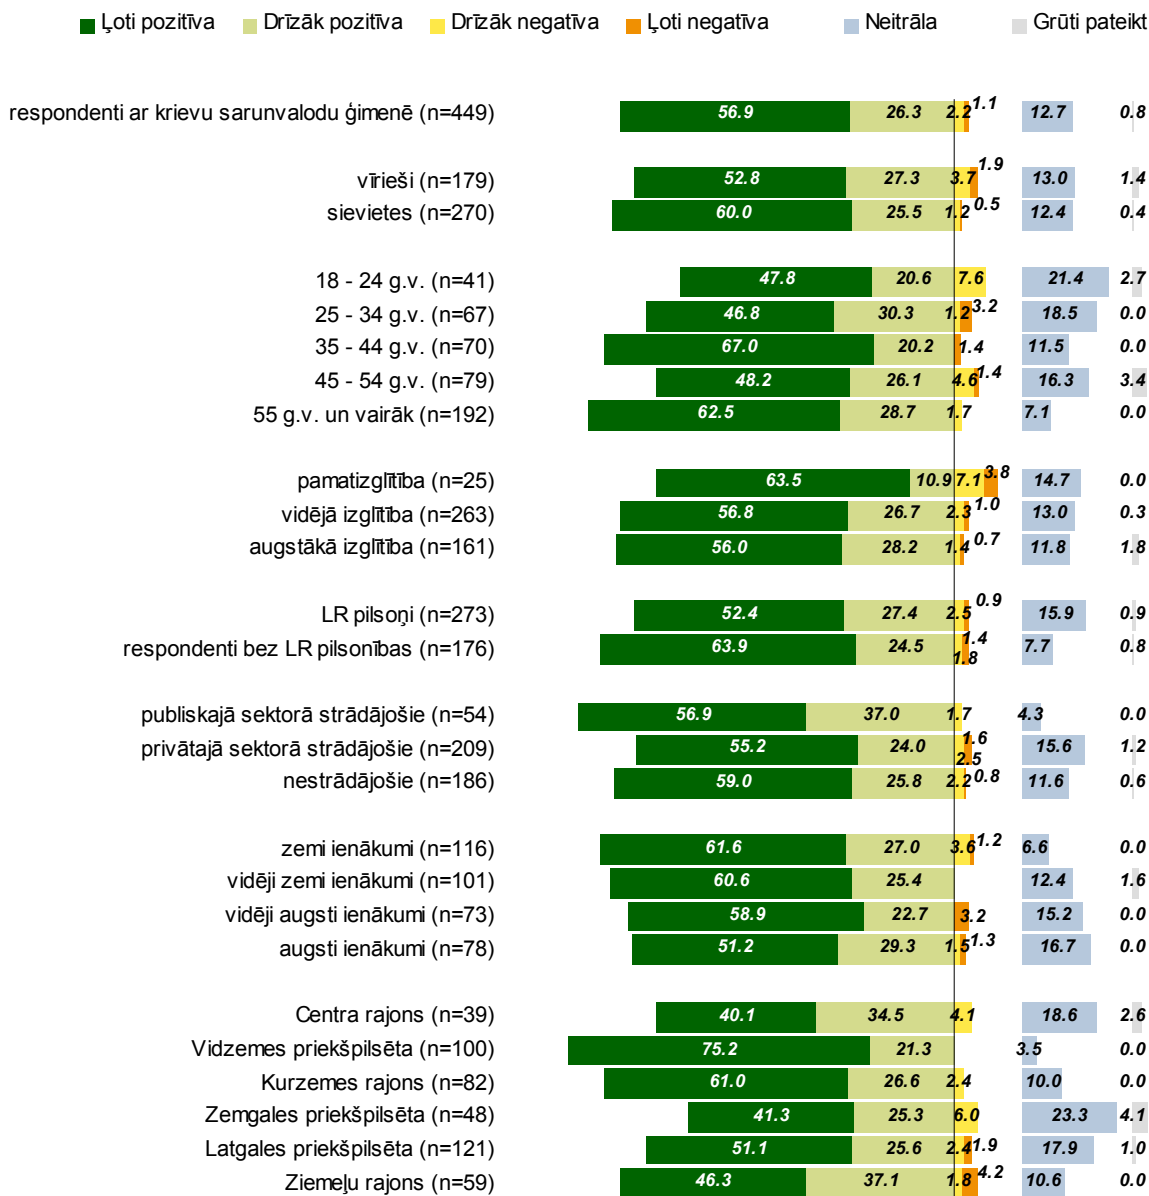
Ļoti pozitīva  Drīzāk pozitīva  Drīzāk negatīva  Ļoti negatīva  Neitrāla  Grūti pateikt

| | Ļoti pozitīva | Drīzāk pozitīva | Drīzāk negatīva | Ļoti negatīva | Neitrāla | Grūti pateikt |
|---|---|---|---|---|---|---|
| respondenti ar krievu sarunvalodu ģimenē (n=449) | 56.9 | 26.3 | 2.2 | 1.1 | 12.7 | 0.8 |
| vīrieši (n=179) | 52.8 | 27.3 | 3.7 | 1.9 | 13.0 | 1.4 |
| sievietes (n=270) | 60.0 | 25.5 | 1.2 | 0.5 | 12.4 | 0.4 |
| 18 - 24 g.v. (n=41) | 47.8 | 20.6 | 7.6 | | 21.4 | 2.7 |
| 25 - 34 g.v. (n=67) | 46.8 | 30.3 | 1.2 | 3.2 | 18.5 | 0.0 |
| 35 - 44 g.v. (n=70) | 67.0 | 20.2 | | 1.4 | 11.5 | 0.0 |
| 45 - 54 g.v. (n=79) | 48.2 | 26.1 | 4.6 | 1.4 | 16.3 | 3.4 |
| 55 g.v. un vairāk (n=192) | 62.5 | 28.7 | 1.7 | | 7.1 | 0.0 |
| pamatizglītība (n=25) | 63.5 | 10.9 | 7.1 | 3.8 | 14.7 | 0.0 |
| vidējā izglītība (n=263) | 56.8 | 26.7 | 2.3 | 1.0 | 13.0 | 0.3 |
| augstākā izglītība (n=161) | 56.0 | 28.2 | 1.4 | 0.7 | 11.8 | 1.8 |
| LR pilsoņi (n=273) | 52.4 | 27.4 | 2.5 | 0.9 | 15.9 | 0.9 |
| respondenti bez LR pilsonības (n=176) | 63.9 | 24.5 | 1.4 | 1.8 | 7.7 | 0.8 |
| publiskajā sektorā strādājošie (n=54) | 56.9 | 37.0 | 1.7 | | 4.3 | 0.0 |
| privātajā sektorā strādājošie (n=209) | 55.2 | 24.0 | 1.6 | 2.5 | 15.6 | 1.2 |
| nestrādājošie (n=186) | 59.0 | 25.8 | 2.2 | 0.8 | 11.6 | 0.6 |
| zemi ienākumi (n=116) | 61.6 | 27.0 | 3.6 | 1.2 | 6.6 | 0.0 |
| vidēji zemi ienākumi (n=101) | 60.6 | 25.4 | | | 12.4 | 1.6 |
| vidēji augsti ienākumi (n=73) | 58.9 | 22.7 | | 3.2 | 15.2 | 0.0 |
| augsti ienākumi (n=78) | 51.2 | 29.3 | 1.5 | 1.3 | 16.7 | 0.0 |
| Centra rajons (n=39) | 40.1 | 34.5 | 4.1 | | 18.6 | 2.6 |
| Vidzemes priekšpilsēta (n=100) | 75.2 | 21.3 | | | 3.5 | 0.0 |
| Kurzemes rajons (n=82) | 61.0 | 26.6 | 2.4 | | 10.0 | 0.0 |
| Zemgales priekšpilsēta (n=48) | 41.3 | 25.3 | 6.0 | | 23.3 | 4.1 |
| Latgales priekšpilsēta (n=121) | 51.1 | 25.6 | 2.4 | 1.9 | 17.9 | 1.0 |
| Ziemeļu rajons (n=59) | 46.3 | 37.1 | 1.8 | 4.2 | 10.6 | 0.0 |